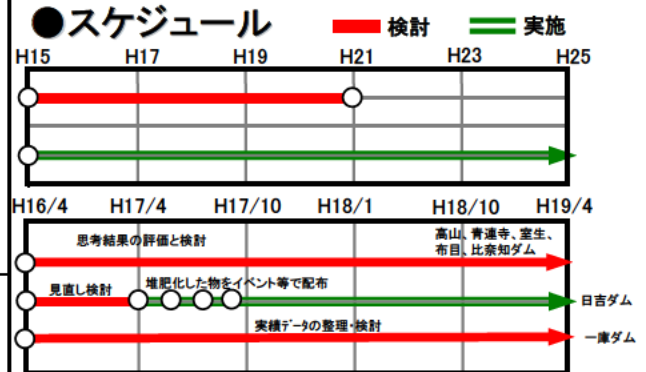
●スケジュール

検討

実施

H15

H17

H19

H21

H23

H25

H16/4

H17/4

H17/10

H18/1

H18/10

H19/4

思考結果の評価と検討

高山、青蓮寺、室生、布目、比奈知ダム

見直し検討

堆肥化した物をイベント等で配布

日吉ダム

実績データの整理・検討

一庫ダム